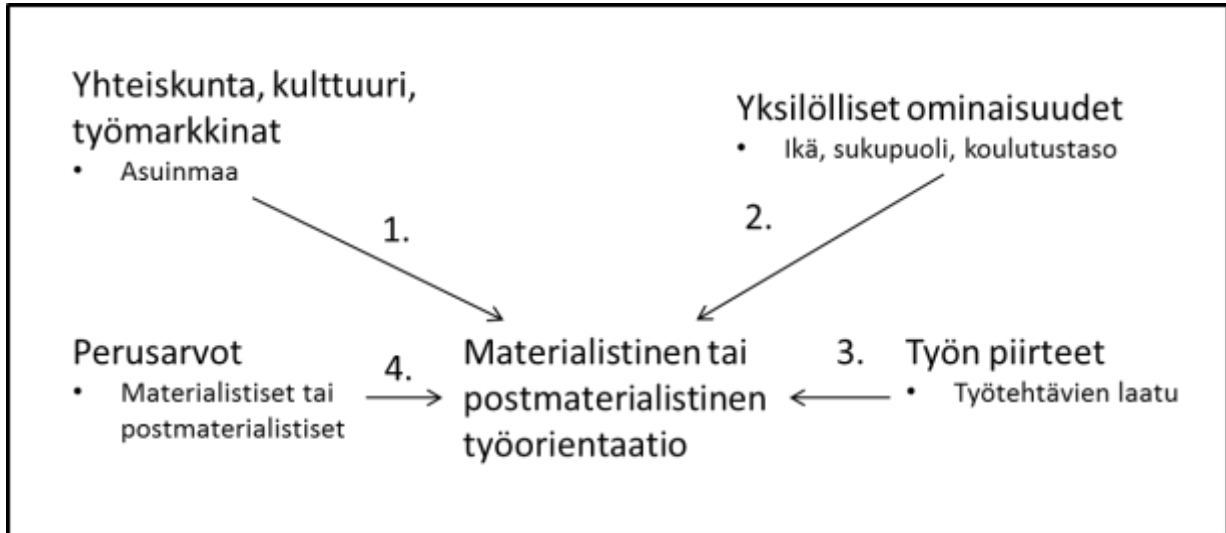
Yhteiskunta, kulttuuri, työmarkkinat
• Asuinmaa

Yksilölliset ominaisuudet
• Ikä, sukupuoli, koulutustaso

1.

2.

Perusarvot
• Materialistiset tai postmaterialistiset

4.

Materialistinen tai postmaterialistinen työorientaatio

3.

Työn piirteet
• Työtehtävien laatu